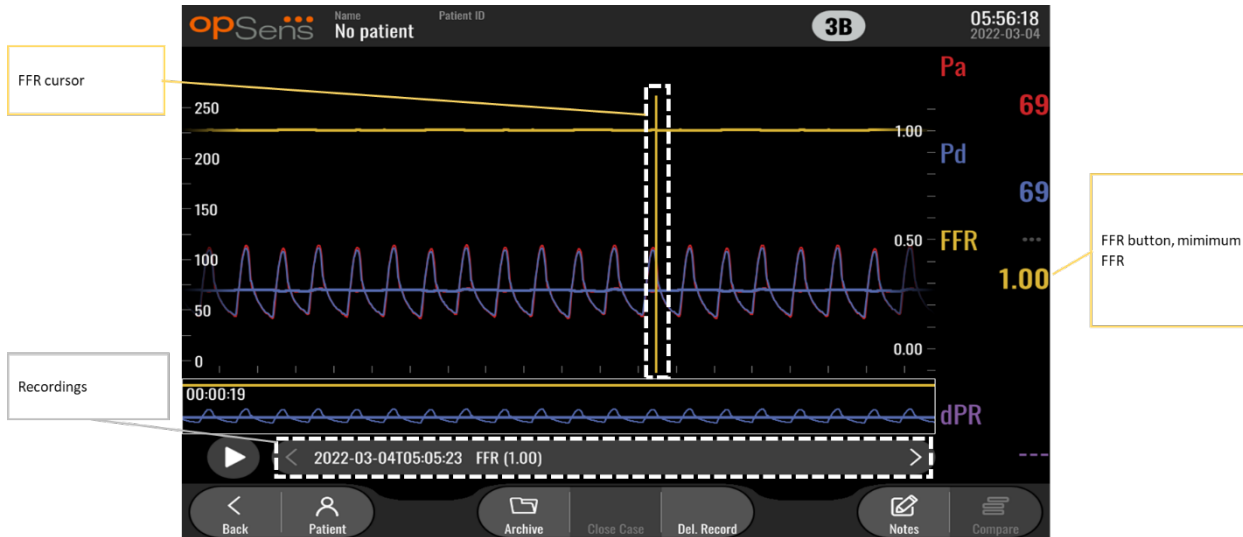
opSens
Name
No patient
Patient ID
3B
05:56:18
2022-03-04

FFR cursor

250
200
150
100
50
0

1.00
0.50
0.00

Pa
69
Pd
69
FFR
...
1.00

FFR button, mimimum FFR

Recordings

00:00:19

dPR
---

< 2022-03-04T05:05:23 FFR (1.00) >

Back
Patient
Archive
Close Case
Del. Record
Notes
Compare